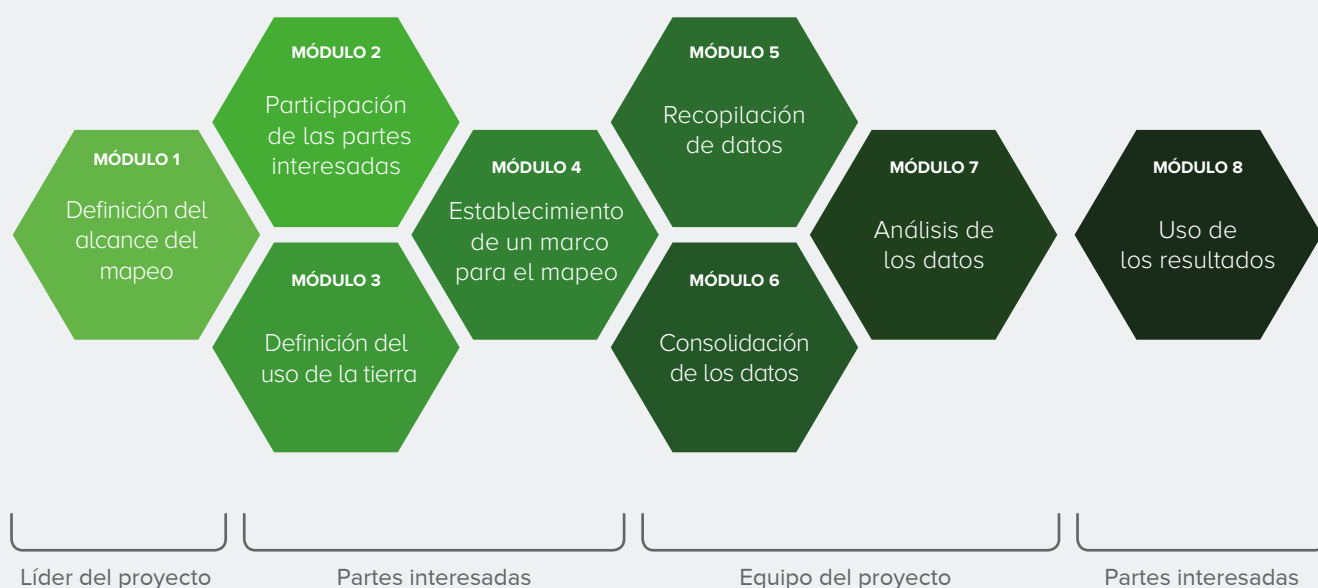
MÓDULO 1

Definición del alcance del mapeo

MÓDULO 2

Participación de las partes interesadas

MÓDULO 3

Definición del uso de la tierra

MÓDULO 4

Establecimiento de un marco para el mapeo

MÓDULO 5

Recopilación de datos

MÓDULO 6

Consolidación de los datos

MÓDULO 7

Análisis de los datos

MÓDULO 8

Uso de los resultados

Líder del proyecto

Partes interesadas

Equipo del proyecto

Partes interesadas